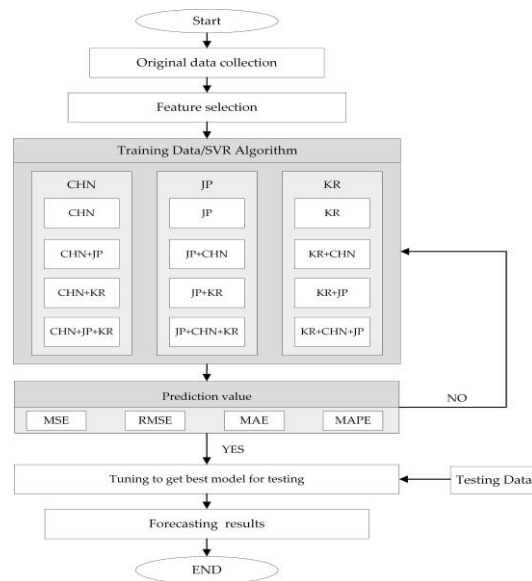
Start

Original data collection

Feature selection

Training Data/SVR Algorithm

CHN
CHN
CHN+JP
CHN+KR
CHN+JP+KR

JP
JP
JP+CHN
JP+KR
JP+CHN+KR

KR
KR
KR+CHN
KR+JP
KR+CHN+JP

Prediction value

MSE
RMSE
MAE
MAPE

NO

YES

Tuning to get best model for testing

Testing Data

Forecasting results

END